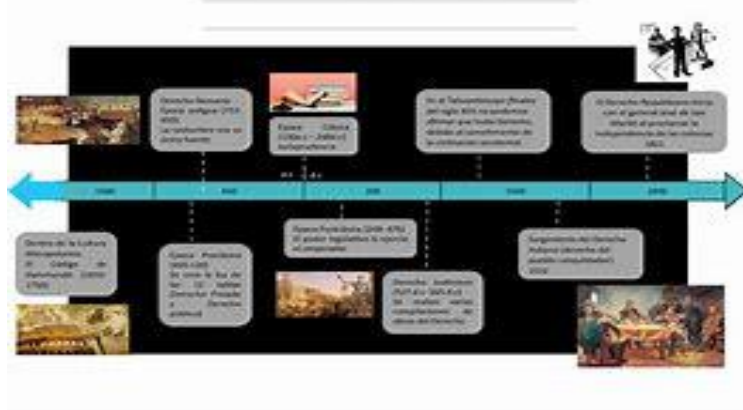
Derecho Romano: Época antigua (753-450). La costumbre era su única fuente.

Época Clásica (130 a.C. - 230 d.C.) Jurisprudencia

En el Tahuantinsuyo (finales del siglo XV) no conformó ofensas que fuera Derecho, debido al conformismo de la civilización occidental.

El Derecho Republicano inicia con el general José de San Martín al proclamar la independencia de las colonias 1821.

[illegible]

Derecho de la Cultura Mesopotámica. El Código de Hammurabi (1850-1750)

Época Preclásica (450-130). Se crea la ley de las 12 tablas (Derecho Privado y Derecho público)

Época Post-Clásica (230-476). El poder legislativo lo ejercía el emperador.

Derecho Justiniano (527-65 d.C.) Se realizan varias compilaciones de obras del Derecho

Surgimiento del Derecho Indiano (derecho del pueblo conquistador) 1532